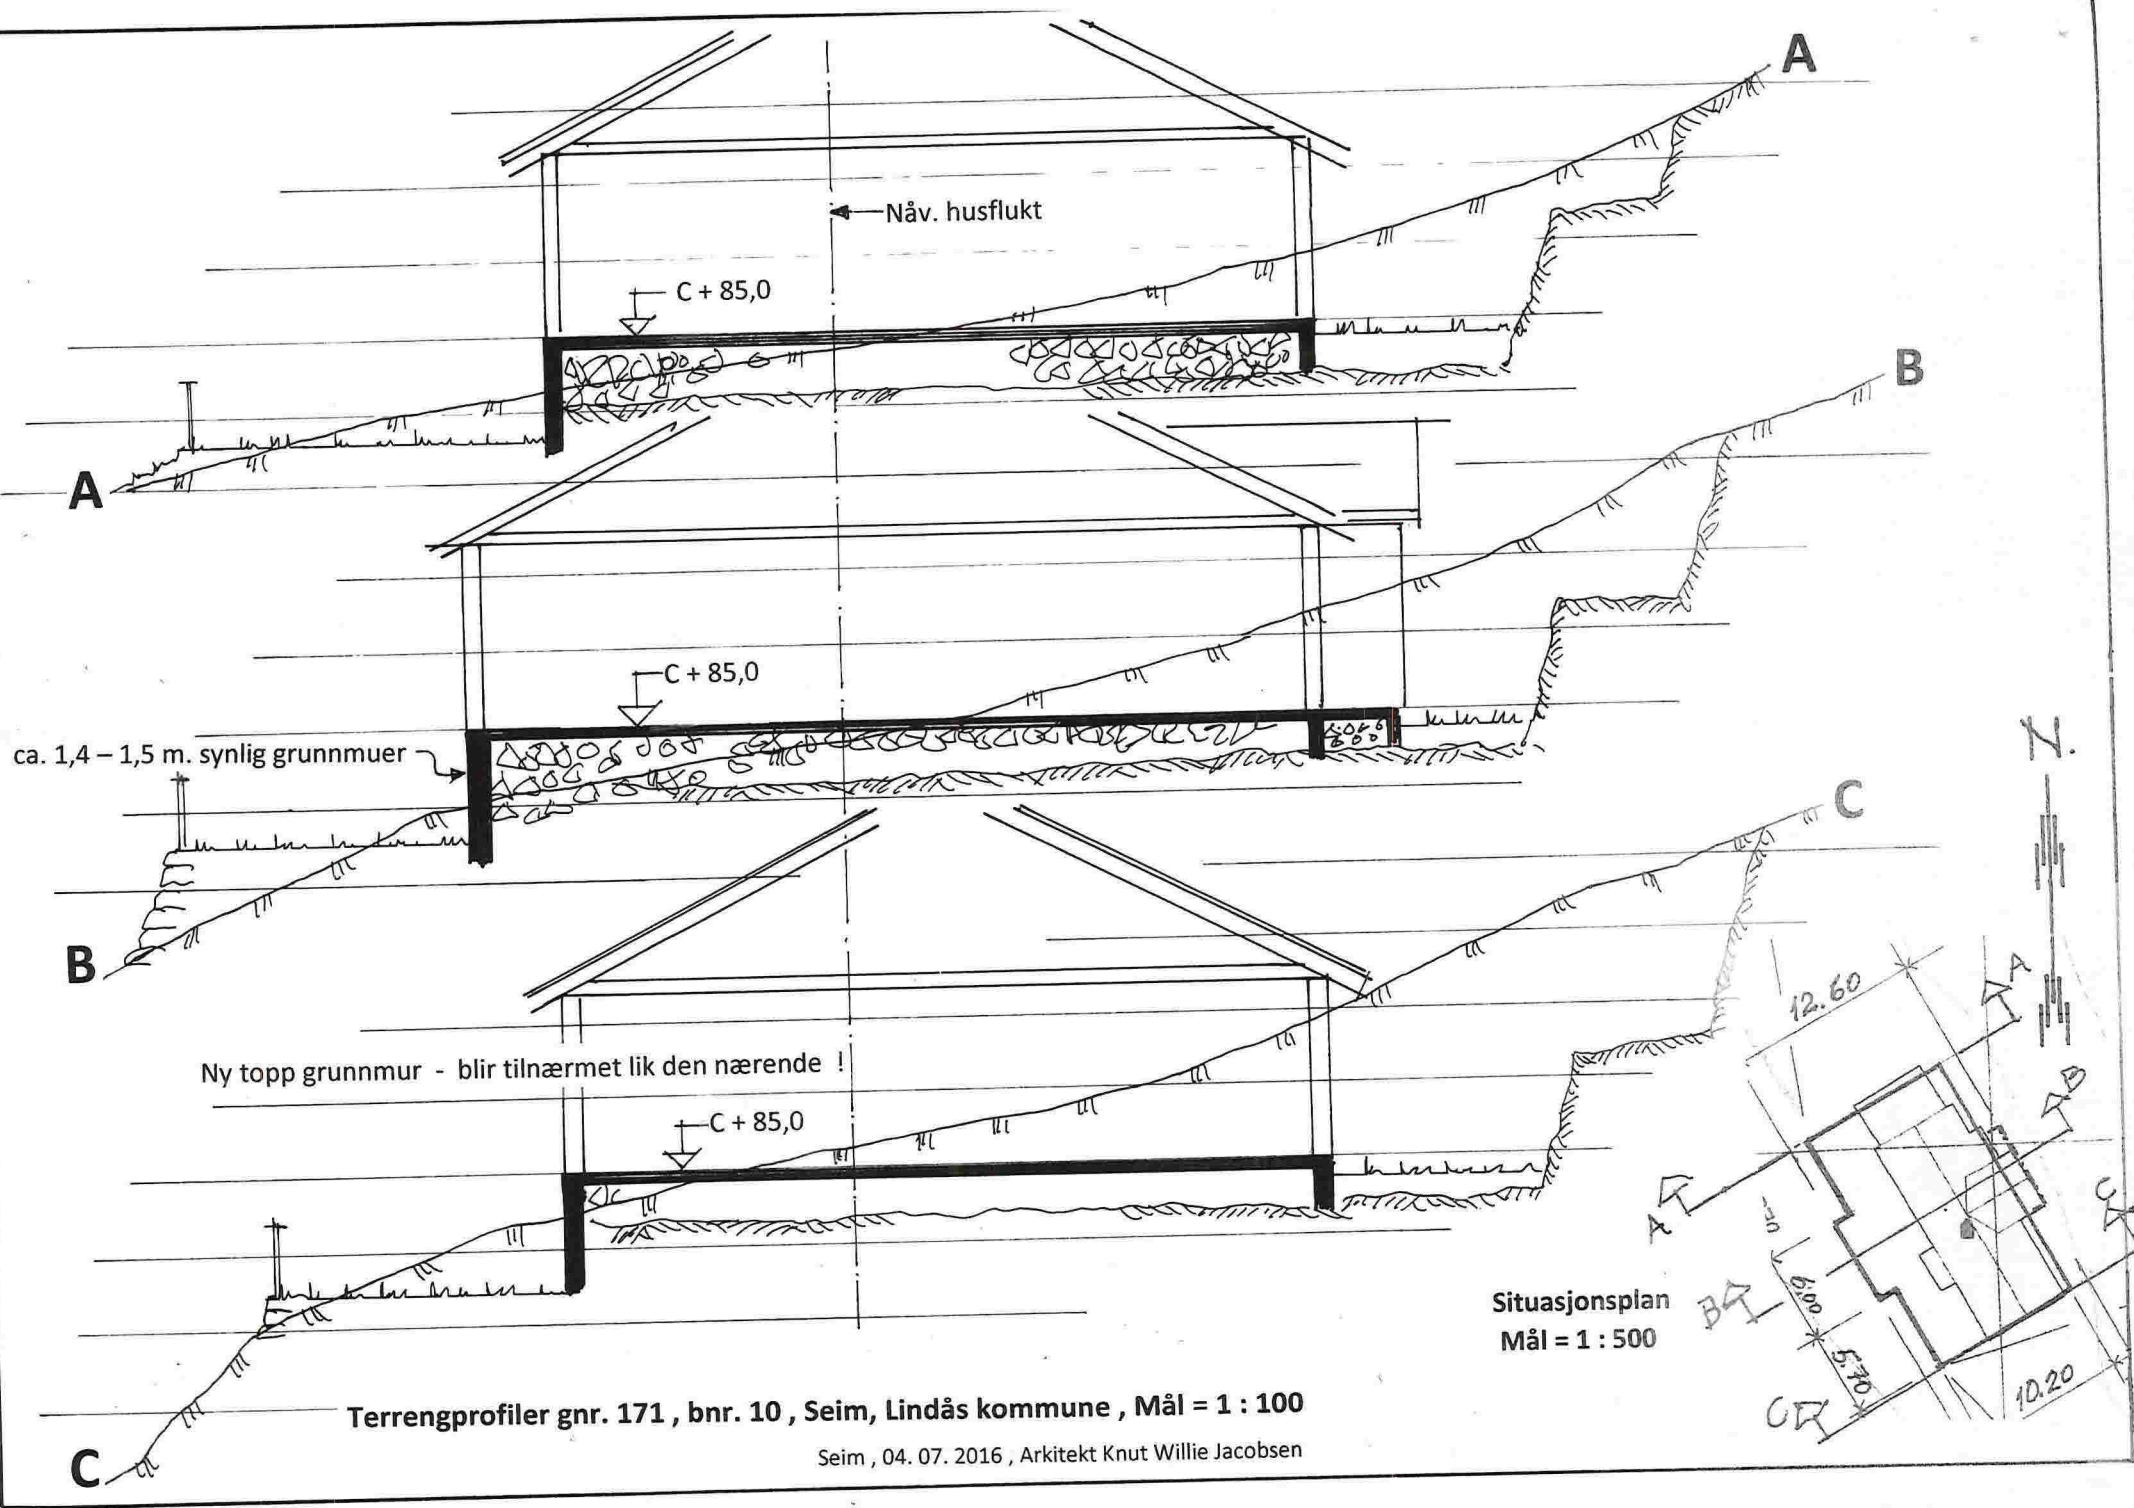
A

Nåv. husflukt

C + 85,0

A

B

C + 85,0

ca. 1,4 – 1,5 m. synlig grunnmuer

B

C

N.

Ny topp grunnmur - blir tilnærmet lik den nærende !

C + 85,0

12.60

A

B

A

C

B

6.00

5.70

10.20

C

Situasjonsplan
Mål = 1 : 500

Terrengprofiler gnr. 171 , bnr. 10 , Seim, Lindås kommune , Mål = 1 : 100

Seim , 04. 07. 2016 , Arkitekt Knut Willie Jacobsen

C